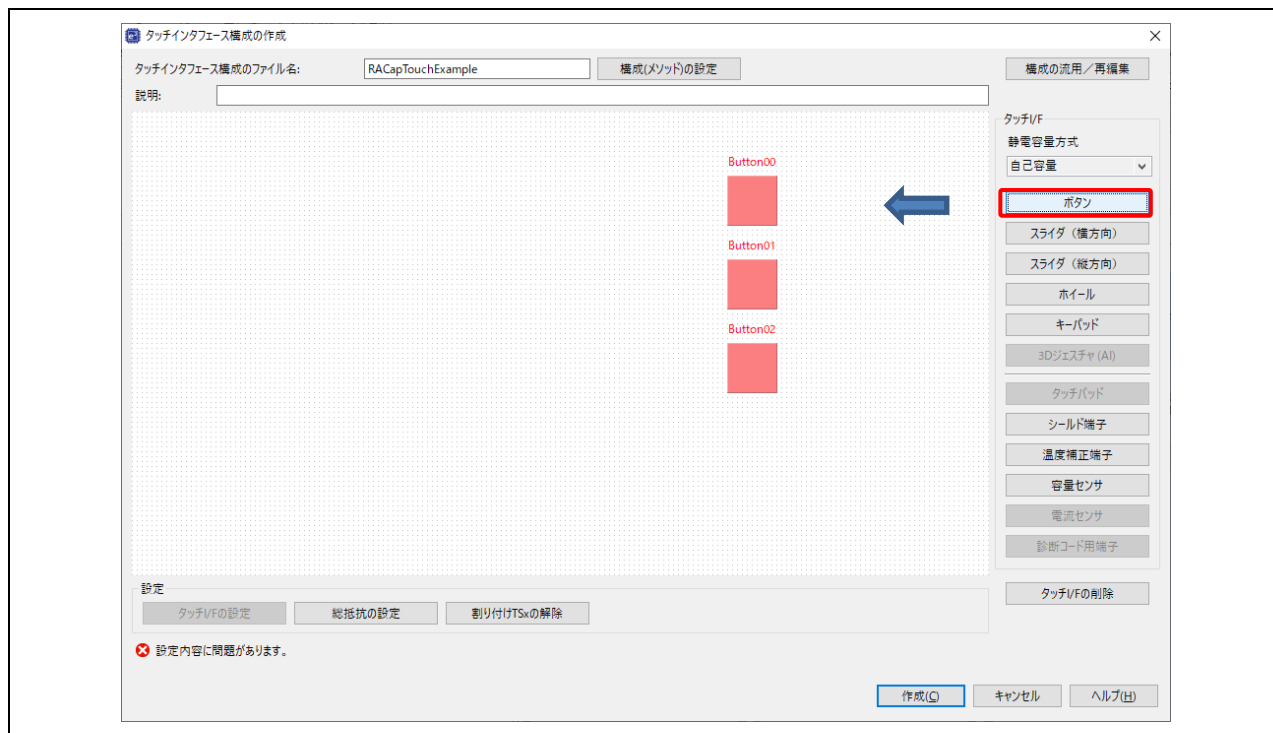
タッチインタフェース構成の作成

タッチインタフェース構成のファイル名: RACapTouchExample 構成(メソッド)の設定

構成の流用／再編集

説明:

Button00

Button01

Button02

タッチI/F
静電容量方式
自己容量
ボタン
スライダ（横方向）
スライダ（縦方向）
ホイール
キーパッド
3Dジェスチャ (AI)
タッチパッド
シールド端子
温度補正端子
容量センサ
電流センサ
診断コード用端子

タッチI/Fの削除

設定
タッチI/Fの設定 総抵抗の設定 割り付けTSxの解除

設定内容に問題があります。

作成(C) キャンセル ヘルプ(H)